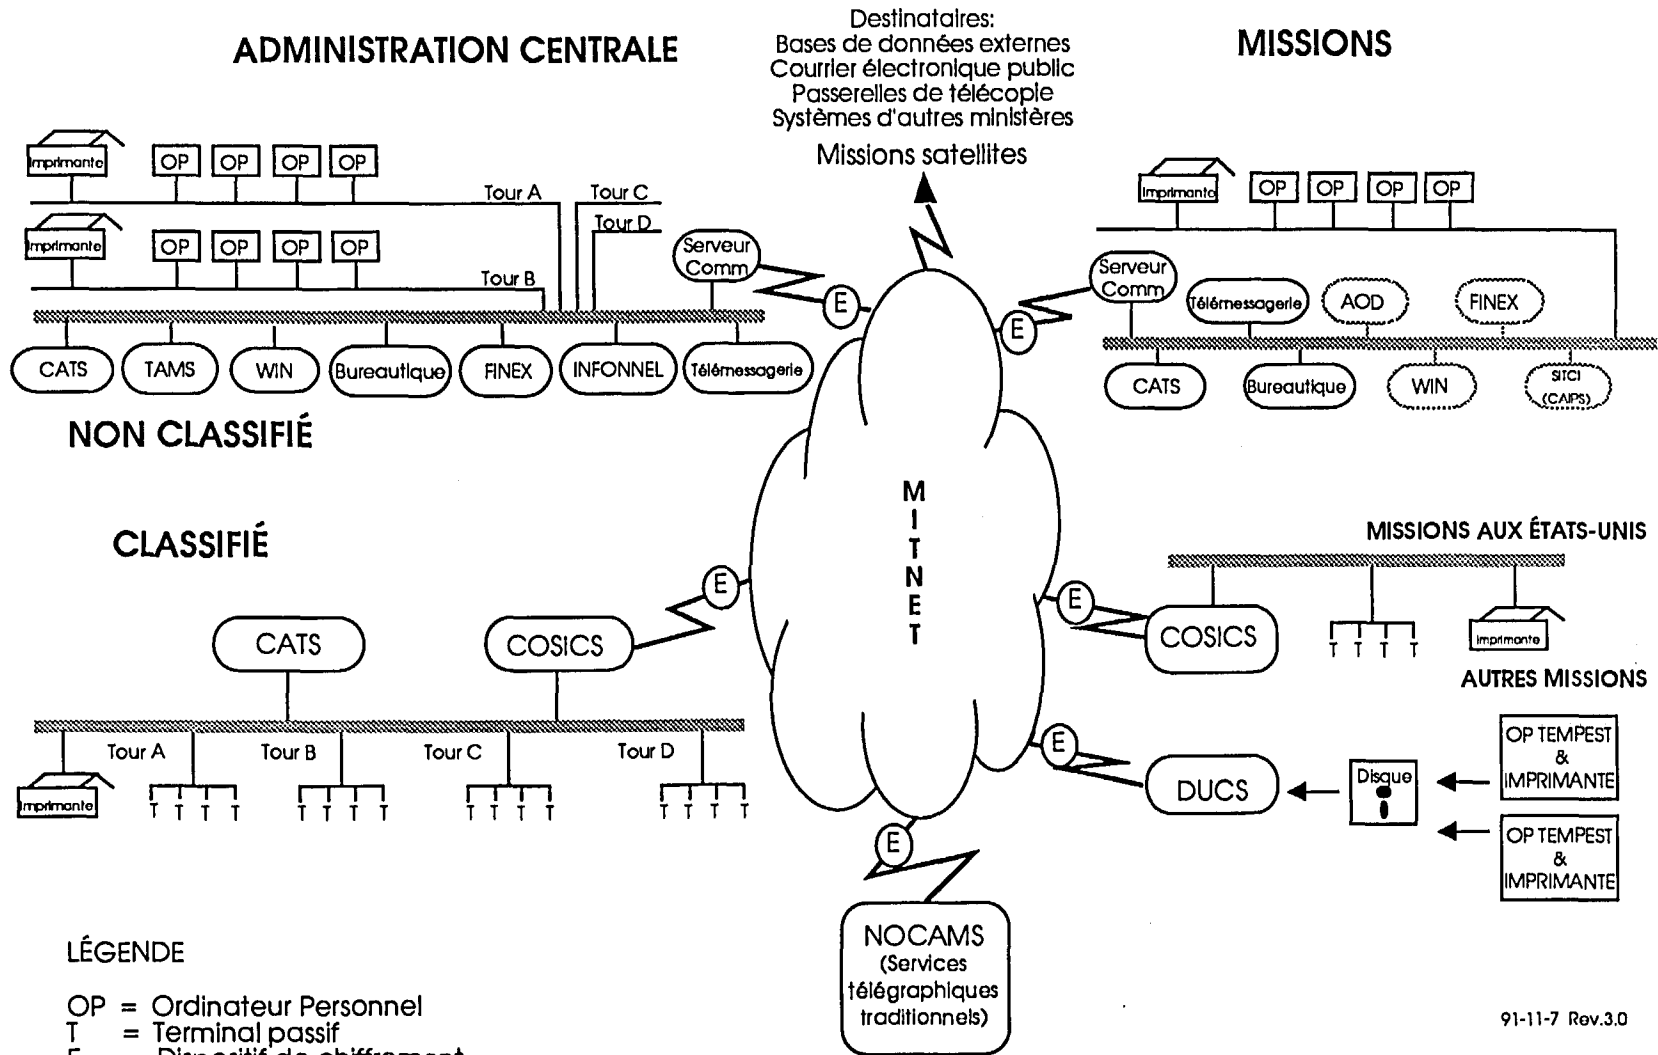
ADMINISTRATION CENTRALE

Destinataires:
Bases de données externes
Courrier électronique public
Passerelles de télécopie
Systèmes d'autres ministères

Missions satellites

MISSIONS

Imprimante OP OP OP OP

Tour A Tour C Tour D

Imprimante OP OP OP OP

Tour B

Serveur Comm

E

CATS TAMS WIN Bureautique FINEX INFONNEL Télémessagerie

NON CLASSIFIÉ

Imprimante OP OP OP OP

Serveur Comm Télémessagerie AOD FINEX

E

CATS Bureautique WIN SITCI (CAIPS)

M I T N E T

CLASSIFIÉ

MISSIONS AUX ÉTATS-UNIS

E

CATS COSICS

E

COSICS

T T T T

Imprimante

AUTRES MISSIONS

Tour A Tour B Tour C Tour D

Imprimante

T T T T T T T T T T T T T T T T

E

DUCS

Disque

OP TEMPEST & IMPRIMANTE

OP TEMPEST & IMPRIMANTE

E

NOCAMS (Services télégraphiques traditionnels)

LÉGENDE

OP = Ordinateur Personnel
T = Terminal passif
E = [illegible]

91-11-7 Rev.3.0